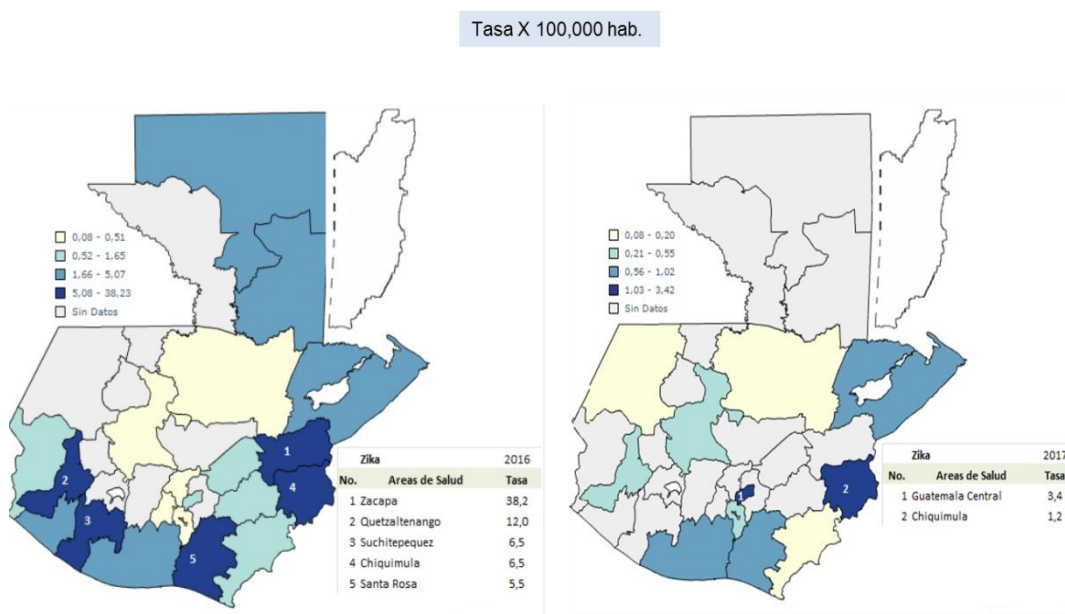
Tasa X 100,000 hab.

0,08 - 0,51
0,52 - 1,65
1,66 - 5,07
5,08 - 38,23
Sin Datos

1
2
3
4
5

| Zika | | 2016 |
|---|---|---|
| No. | Areas de Salud | Tasa |
| 1 | Zacapa | 38,2 |
| 2 | Quetzaltenango | 12,0 |
| 3 | Suchitepequez | 6,5 |
| 4 | Chiquimula | 6,5 |
| 5 | Santa Rosa | 5,5 |

0,08 - 0,20
0,21 - 0,55
0,56 - 1,02
1,03 - 3,42
Sin Datos

1
2

| Zika | | 2017 |
|---|---|---|
| No. | Areas de Salud | Tasa |
| 1 | Guatemala Central | 3,4 |
| 2 | Chiquimula | 1,2 |